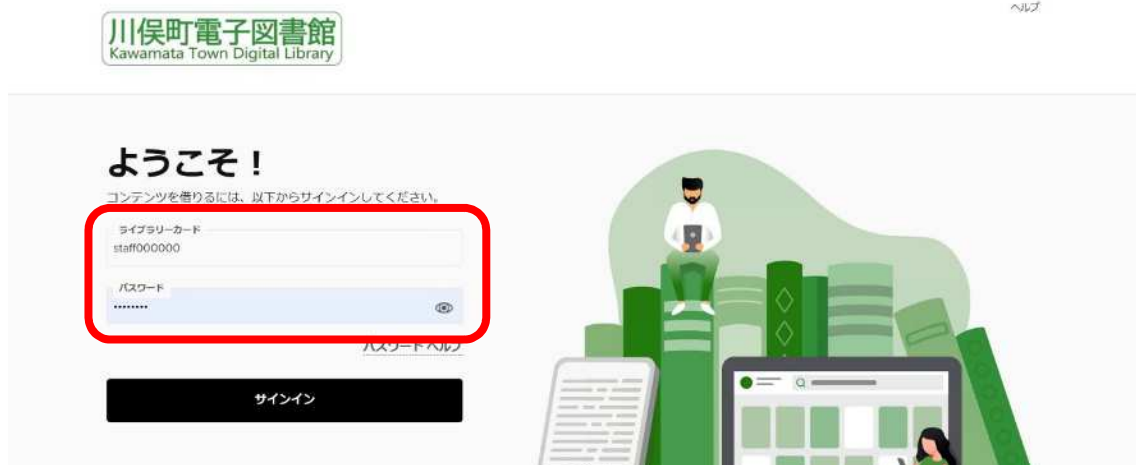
川俣町電子図書館
Kawamata Town Digital Library

ヘルプ

ようこそ！

コンテンツを借りるには、以下からサインインしてください。

ライブラリーカード
staff000000

パスワード
••••••••

パスワードヘルプ

サインイン